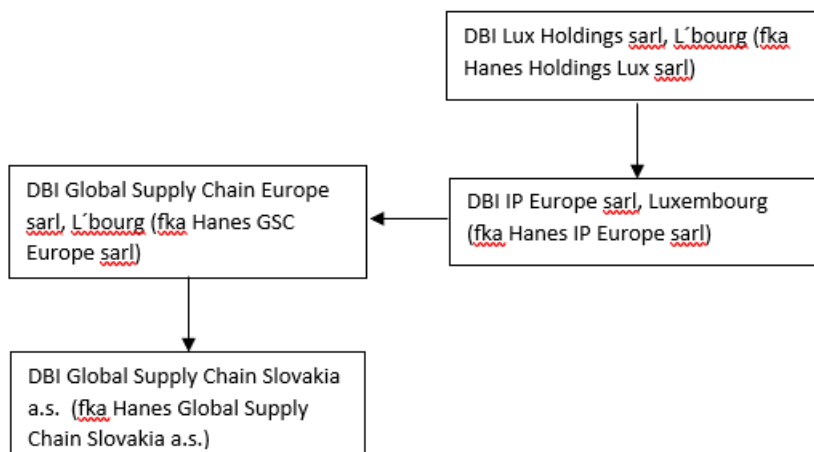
DBI Lux Holdings sarl, L´bourg (fka Hanes Holdings Lux sarl)

DBI IP Europe sarl, Luxembourg (fka Hanes IP Europe sarl)

DBI Global Supply Chain Europe sarl, L´bourg (fka Hanes GSC Europe sarl)

DBI Global Supply Chain Slovakia a.s. (fka Hanes Global Supply Chain Slovakia a.s.)